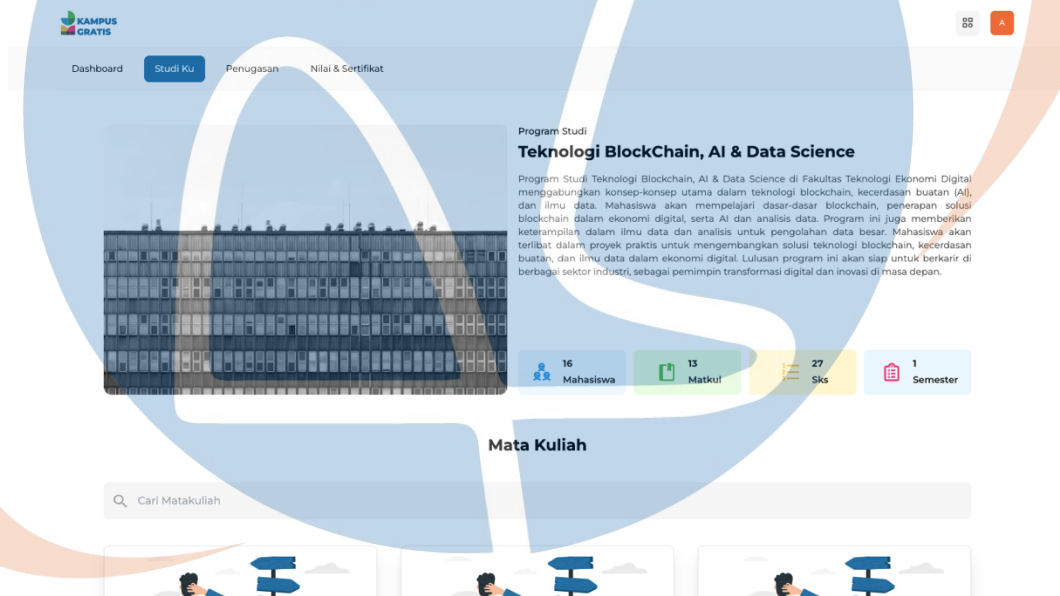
KAMPUS GRATIS

A

Dashboard Studi Ku Penugasan Nilai & Sertifikat

Program Studi

Teknologi BlockChain, AI & Data Science

Program Studi Teknologi Blockchain, AI & Data Science di Fakultas Teknologi Ekonomi Digital menggabungkan konsep-konsep utama dalam teknologi blockchain, kecerdasan buatan (AI), dan ilmu data. Mahasiswa akan mempelajari dasar-dasar blockchain, penerapan solusi blockchain dalam ekonomi digital, serta AI dan analisis data. Program ini juga memberikan keterampilan dalam ilmu data dan analisis untuk pengolahan data besar. Mahasiswa akan terlibat dalam proyek praktis untuk mengembangkan solusi teknologi blockchain, kecerdasan buatan, dan ilmu data dalam ekonomi digital. Lulusan program ini akan siap untuk berkarir di berbagai sektor industri, sebagai pemimpin transformasi digital dan inovasi di masa depan.

16 Mahasiswa

13 Matkul

27 Sks

1 Semester

Mata Kuliah

Cari Matakuliah